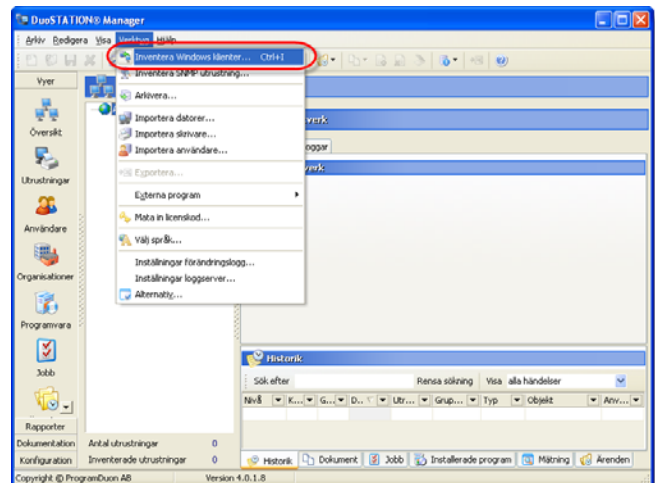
DuoSTATION® Manager

Arkiv Redigera Visa Verktyg Hjälp

Vyer

Översikt

Utrustningar

Användare

Organisationer

Programvara

Jobb

Rapporter

Dokumentation

Konfiguration

Inventera Windows klienter... Ctrl+I
Inventera SNMP utrustning...
Arkivera...
Importera datorer...
Importera skrivare...
Importera användare...
Exportera...
Externa program
Mata in licenskod...
Välj språk...
Inställningar förändringslogg...
Inställningar loggserver...
Alternativ...

verk

loggar

verk

Historik

Sök efter

Rensa sökning

Visa alla händelser

| Nivå | K... | G... | D... | Utr... | Grup... | Typ | Objekt | Anv... |
|---|---|---|---|---|---|---|---|---|

Antal utrustningar 0

Inventerade utrustningar 0

Historik

Dokument

Jobb

Installerade program

Mätning

Ärenden

Copyright © ProgramDuon AB

Version 4.0.1.8